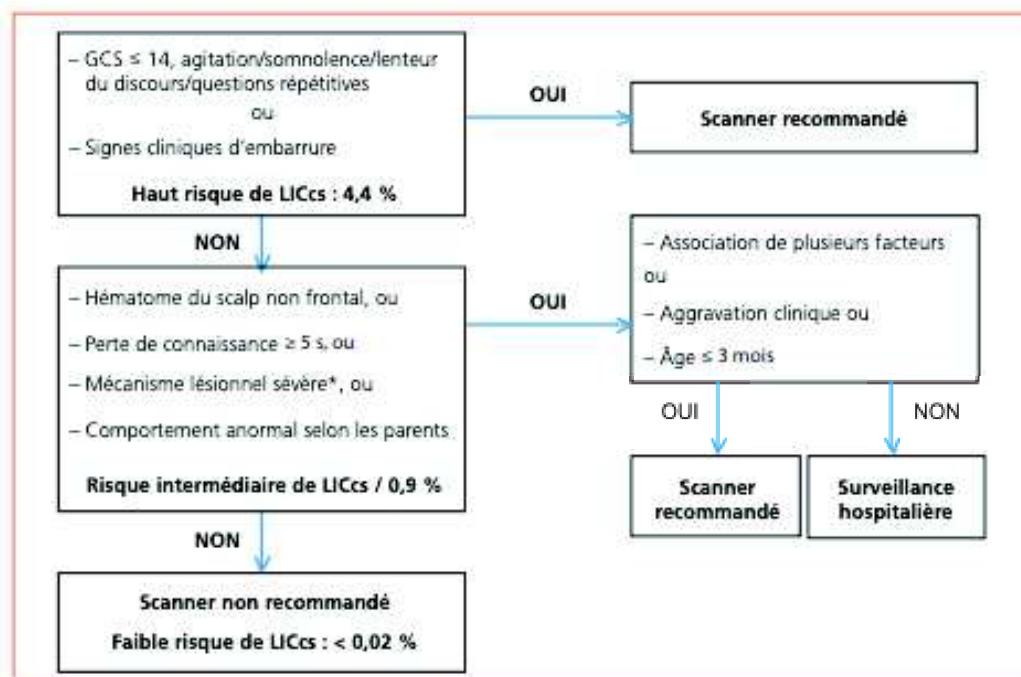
– GCS ≤ 14, agitation/somnolence/lenteur du discours/questions répétitives

ou

– Signes cliniques d'embarrure

**Haut risque de LICcs : 4,4 %**

OUI

**Scanner recommandé**

NON

– Hématome du scalp non frontal, ou

– Perte de connaissance ≥ 5 s, ou

– Mécanisme lésionnel sévère*, ou

– Comportement anormal selon les parents

**Risque intermédiaire de LICcs / 0,9 %**

OUI

– Association de plusieurs facteurs ou

– Aggravation clinique ou

– Âge ≤ 3 mois

OUI

NON

**Scanner recommandé**

**Surveillance hospitalière**

NON

**Scanner non recommandé**

**Faible risque de LICcs : < 0,02 %**